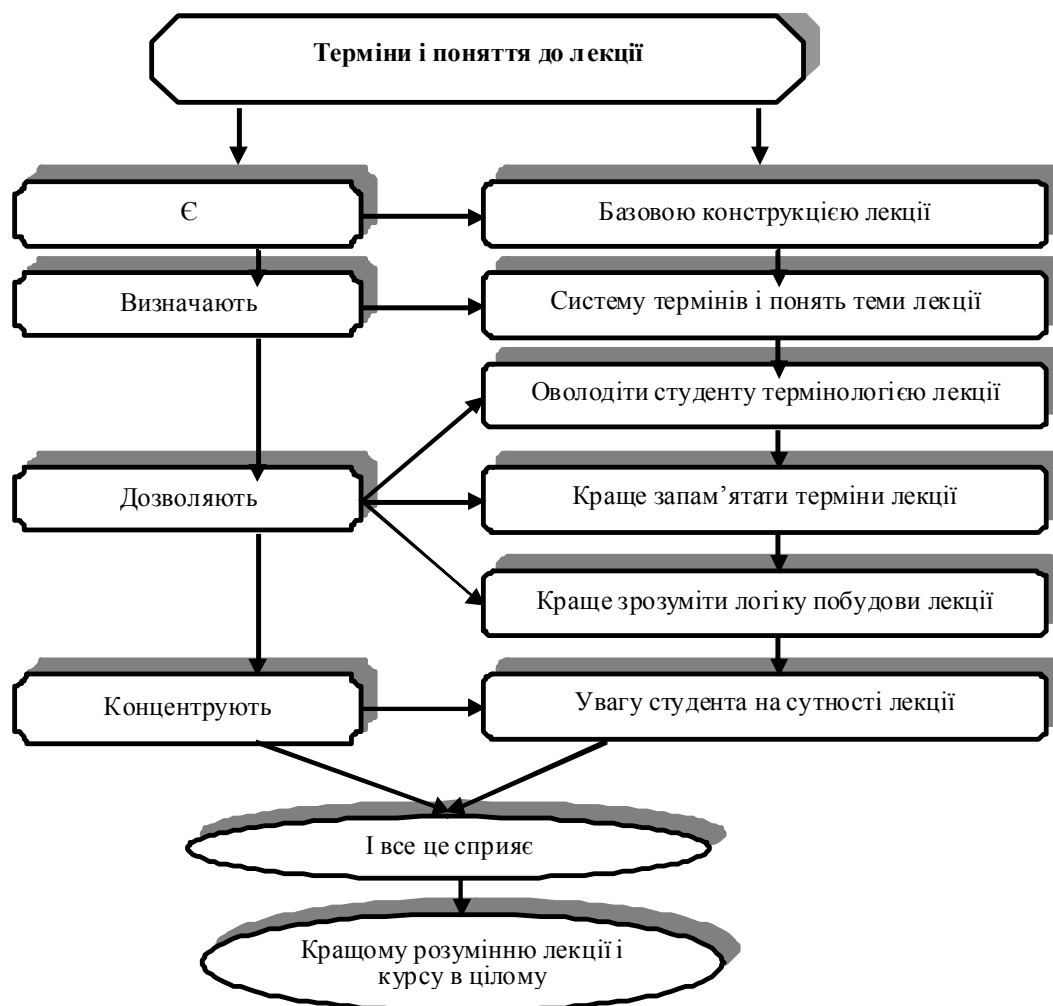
Терміни і поняття до лекції

Є

Базовою конструкцією лекції

Визначають

Систему термінів і понять теми лекції

Оволодіти студенту термінологією лекції

Дозволяють

Краще запам'ятати терміни лекції

Краще зрозуміти логіку побудови лекції

Концентрують

Увагу студента на сутності лекції

І все це сприяє

Кращому розумінню лекції і курсу в цілому